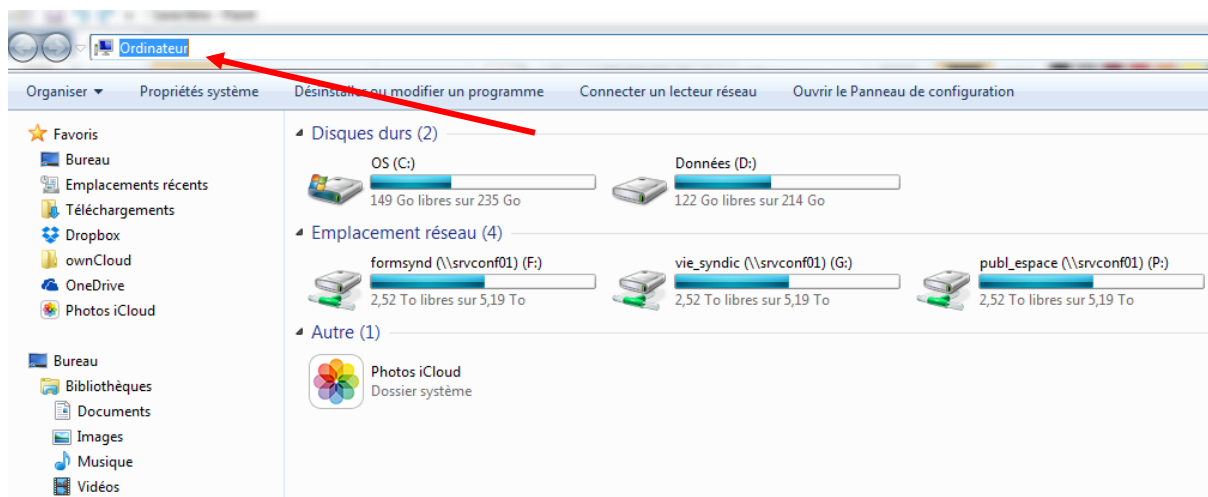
Ordinateur

Organiser ▾ Propriétés système Désinstaller ou modifier un programme Connecter un lecteur réseau Ouvrir le Panneau de configuration

Favoris
Bureau
Emplacements récents
Téléchargements
Dropbox
ownCloud
OneDrive
Photos iCloud

Bureau
Bibliothèques
Documents
Images
Musique
Vidéos

Disques durs (2)
OS (C:)
149 Go libres sur 235 Go
Données (D:)
122 Go libres sur 214 Go

Emplacement réseau (4)
formsynd (\\srvconf01) (F:)
2,52 To libres sur 5,19 To
vie_syndic (\\srvconf01) (G:)
2,52 To libres sur 5,19 To
publ_espace (\\srvconf01) (P:)
2,52 To libres sur 5,19 To

Autre (1)
Photos iCloud
Dossier système